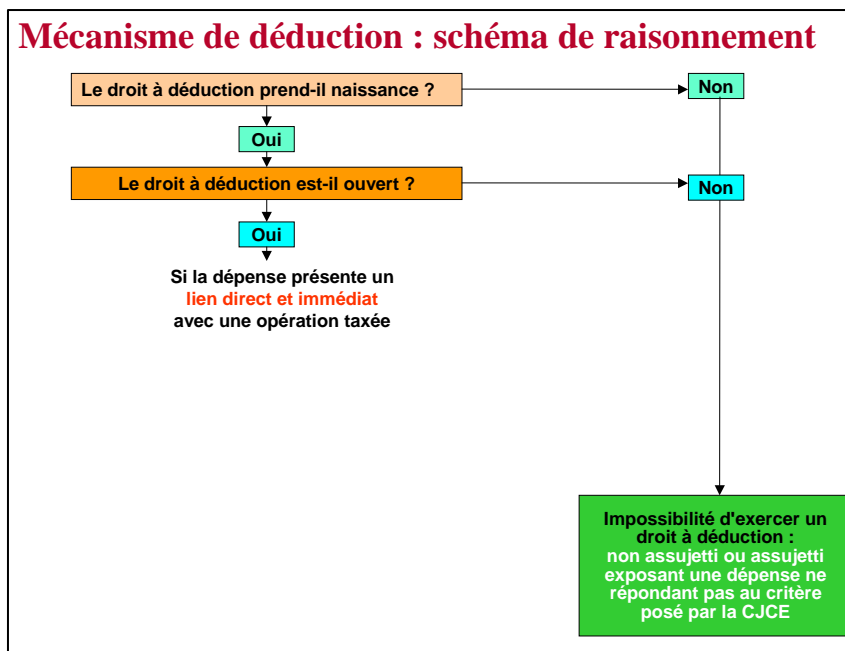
Mécanisme de déduction : schéma de raisonnement

Le droit à déduction prend-il naissance ?

Non

Oui

Le droit à déduction est-il ouvert ?

Non

Oui

Si la dépense présente un lien direct et immédiat avec une opération taxée

Impossibilité d'exercer un droit à déduction : non assujetti ou assujetti exposant une dépense ne répondant pas au critère posé par la CJCE